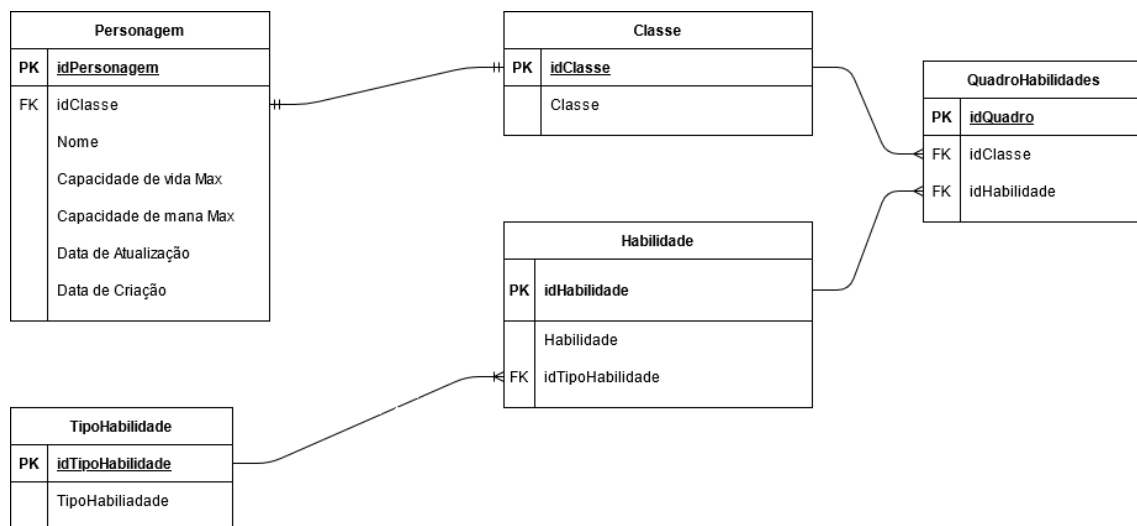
Personagem

| PK | idPersonagem |
|---|---|
| FK | idClasse |
| | Nome |
| | Capacidade de vida Max |
| | Capacidade de mana Max |
| | Data de Atualização |
| | Data de Criação |

Classe

| PK | idClasse |
|---|---|
| | Classe |

QuadroHabilidades

| PK | idQuadro |
|---|---|
| FK | idClasse |
| FK | idHabilidade |

Habilidade

| PK | idHabilidade |
|---|---|
| | Habilidade |
| FK | idTipoHabilidade |

TipoHabilidade

| PK | idTipoHabilidade |
|---|---|
| | TipoHabiliadade |